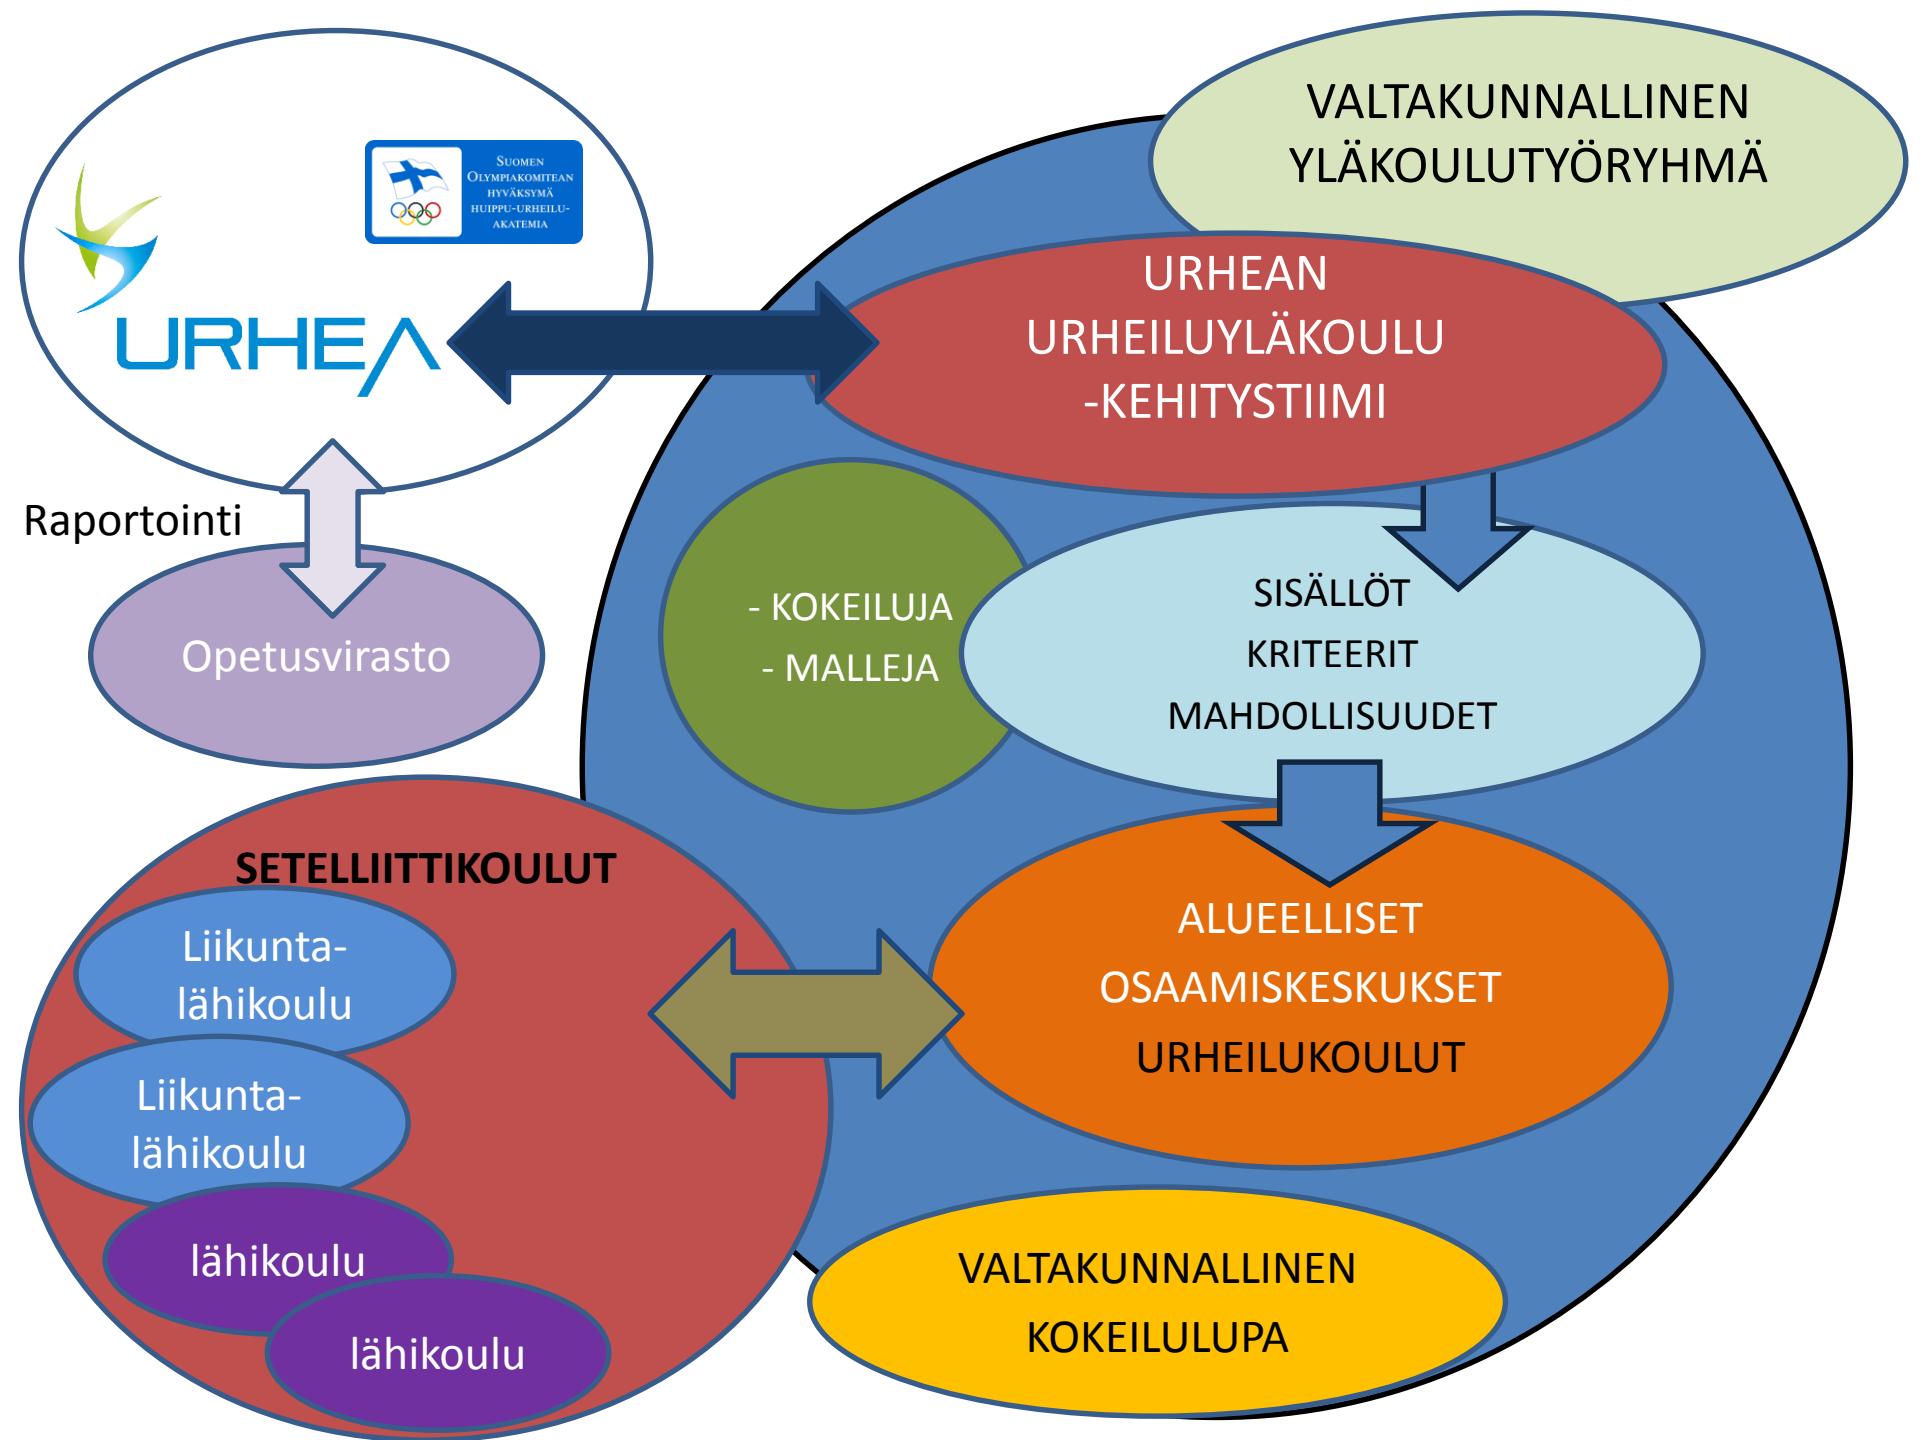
Suomen Olympiakomitean hyväksymä huippu-urheiluakatemia

URHEA

VALTAKUNNALLINEN YLÄKOULUTYÖRYHMÄ

URHEAN URHEILUYLÄKOULU -KEHITYSTIIMI

Raportointi

Opetusvirasto

- KOKEILUJA
- MALLEJA

SISÄLLÖT
KRITEERIT
MAHDOLLISUUDET

SETELLIITTIKOULUT

Liikunta-lähikoulu

Liikunta-lähikoulu

lähikoulu

lähikoulu

ALUEELLISET OSAAMISKESKUKSET URHEILUKOULUT

VALTAKUNNALLINEN KOKEILULUPA